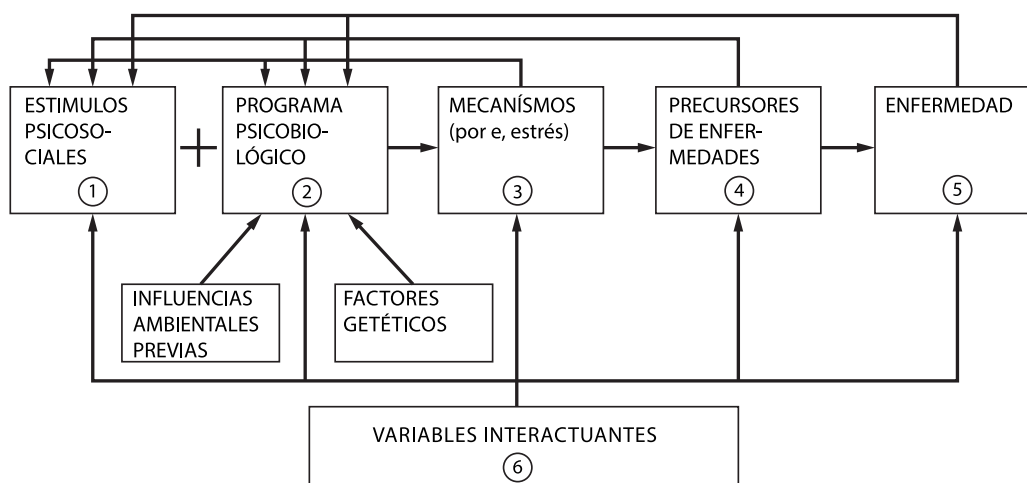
ESTIMULOS PSICOSO-CIALES
①

+

PROGRAMA PSICOBIO-LÓGICO
②

MECANÍSMOS (por e, estrés)
③

PRECURSORES DE ENFER-MEDADES
④

ENFERMEDAD
⑤

INFLUENCIAS AMBIENTALES PREVIAS

FACTORES GETÉTICOS

VARIABLES INTERACTUANTES
⑥